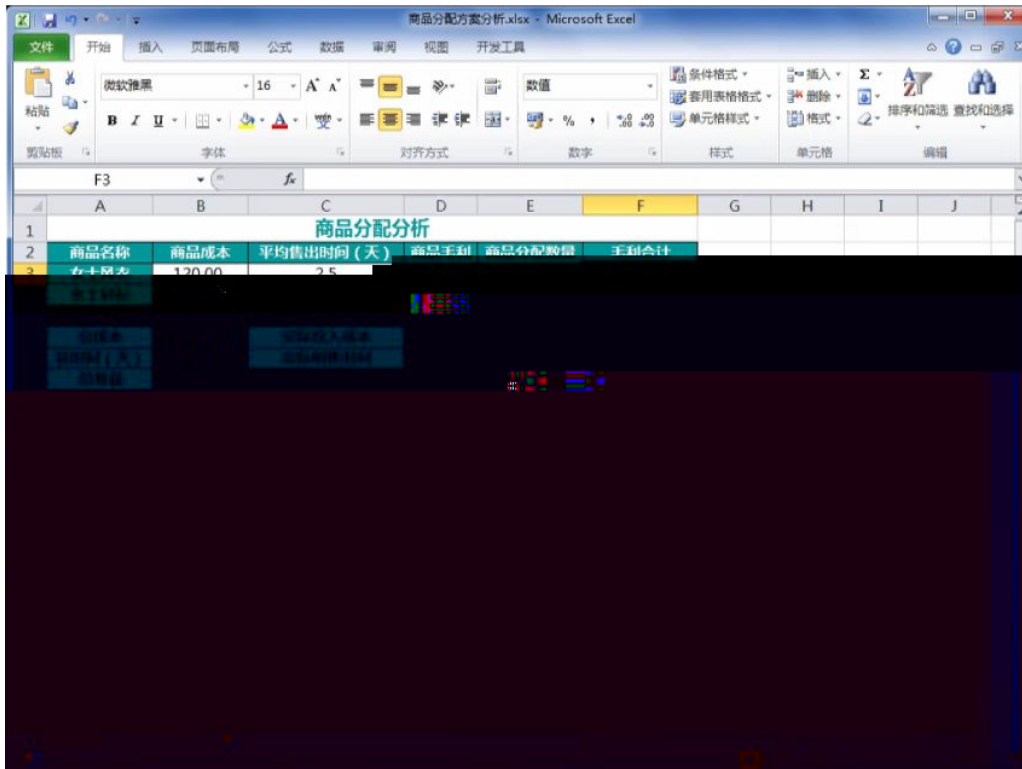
商品分配方案分析.xlsx - Microsoft Excel

文件 开始 插入 页面布局 公式 数据 审阅 视图 开发工具

粘贴 剪贴板
微软雅黑 16 A A
B I U
字体
对齐方式
数值
% ,
数字
条件格式 套用表格格式 单元格样式
样式
插入 删除 格式
单元格
Σ 排序和筛选 查找和选择
编辑

F3 fx

| | A | B | C | D | E | F | G | H | I | J |
|---|---|---|---|---|---|---|---|---|---|---|
| 1 | 商品分配分析 | | | | | | | | | |
| 2 | 商品名称 | 商品成本 | 平均售出时间（天） | 商品毛利 | 商品分配数量 | 毛利合计 | | | | |
| 3 | 女士风衣 | 120.00 | 2.5 | | | | | | | |